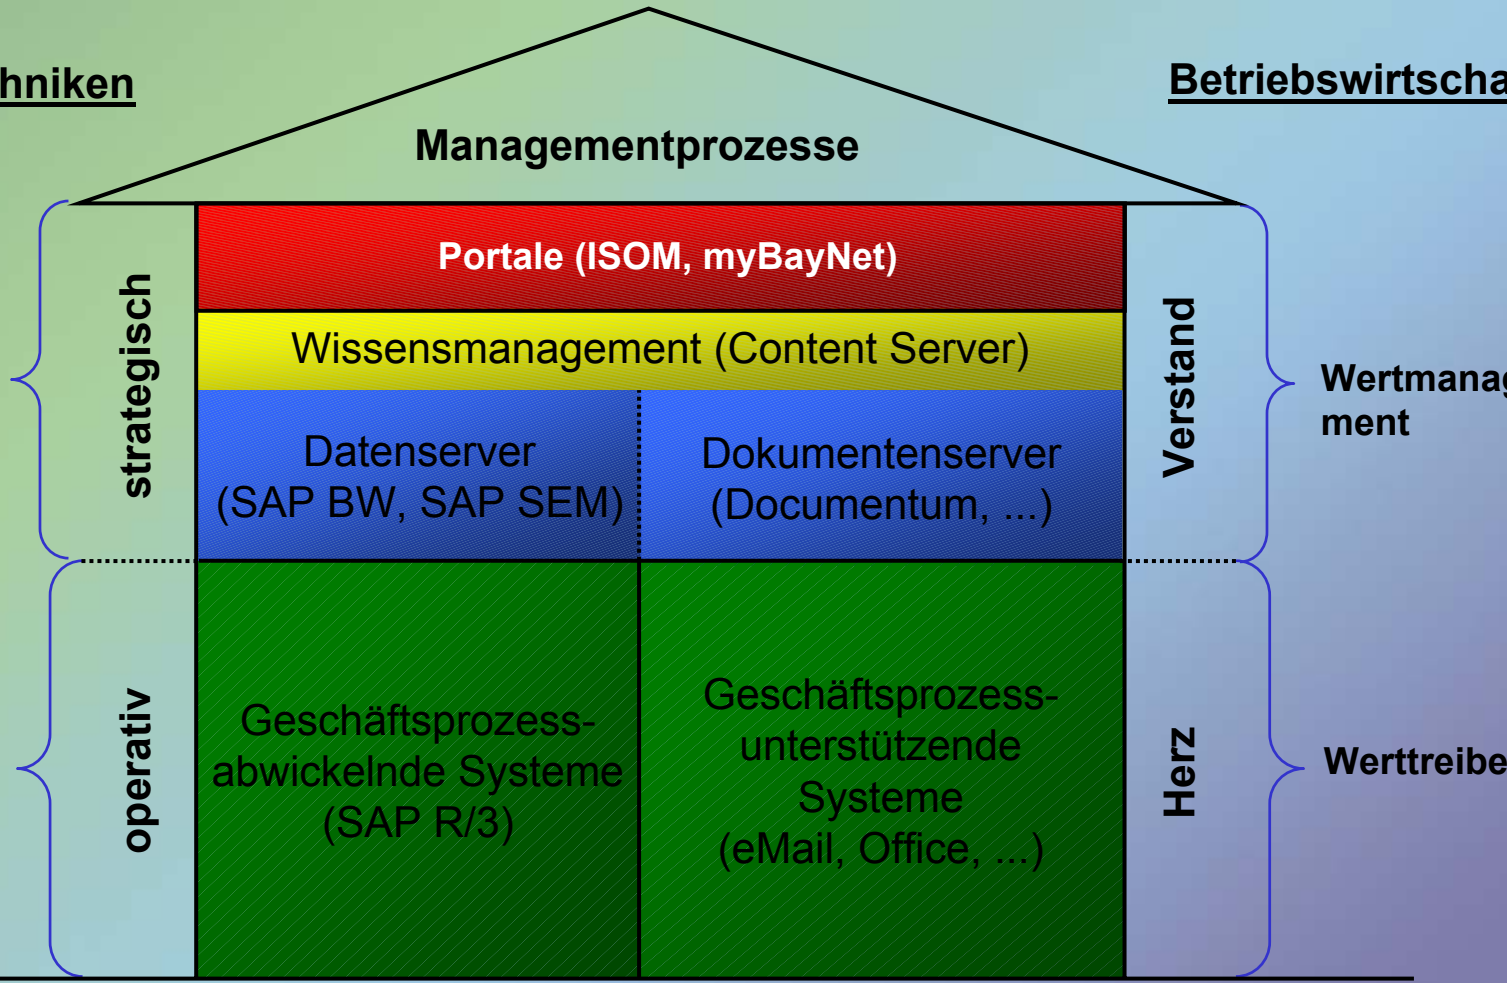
hniken

Betriebswirtscha

Managementprozesse

strategisch

Portale (ISOM, myBayNet)

Wissensmanagement (Content Server)

Datenserver (SAP BW, SAP SEM)

Dokumentenserver (Documentum, ...)

Verstand

Wertmanag ment

operativ

Geschäftsprozess-abwickelnde Systeme (SAP R/3)

Geschäftsprozess-unterstützende Systeme (eMail, Office, ...)

Herz

Werttreibe